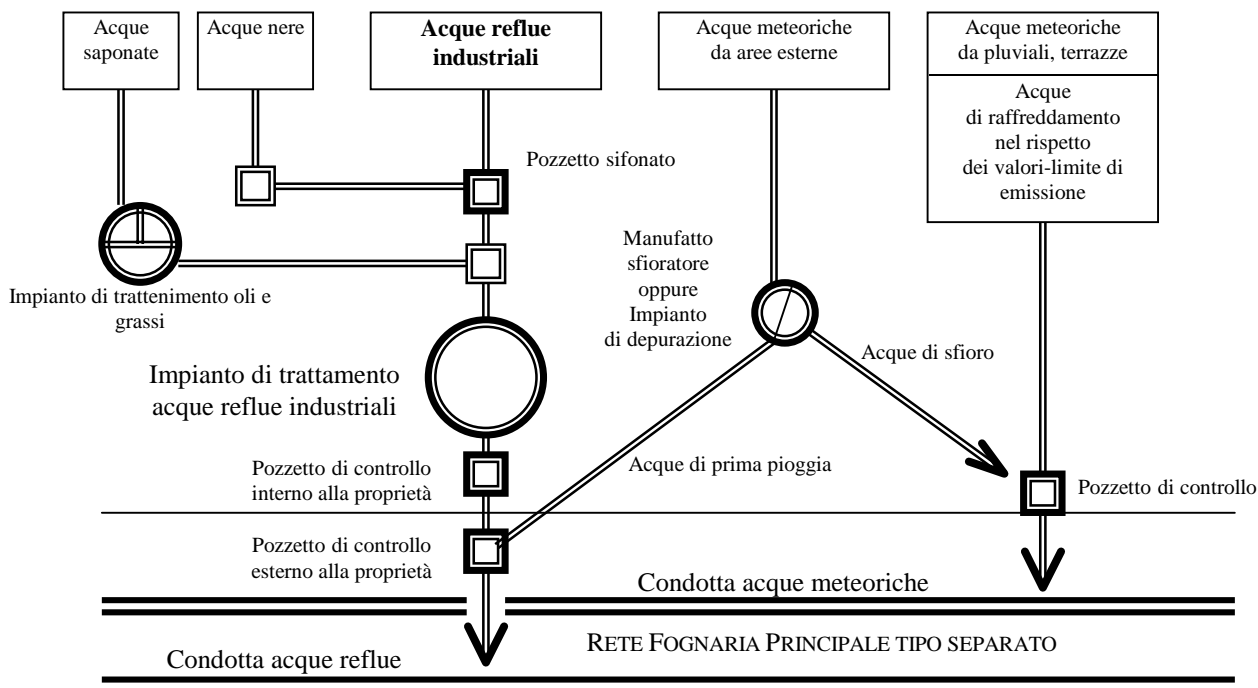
Acque saponate

Acque nere

Acque reflue industriali

Acque meteoriche da aree esterne

Acque meteoriche da pluviali, terrazze

Acque di raffreddamento nel rispetto dei valori-limite di emissione

Pozzetto sifonato

Manufatto sfioratore oppure Impianto di depurazione

Impianto di trattenimento oli e grassi

Acque di sfioro

Impianto di trattamento acque reflue industriali

Pozzetto di controllo interno alla proprietà

Acque di prima pioggia

Pozzetto di controllo

Pozzetto di controllo esterno alla proprietà

Condotta acque meteoriche

RETE FOGNARIA PRINCIPALE TIPO SEPARATO

Condotta acque reflue